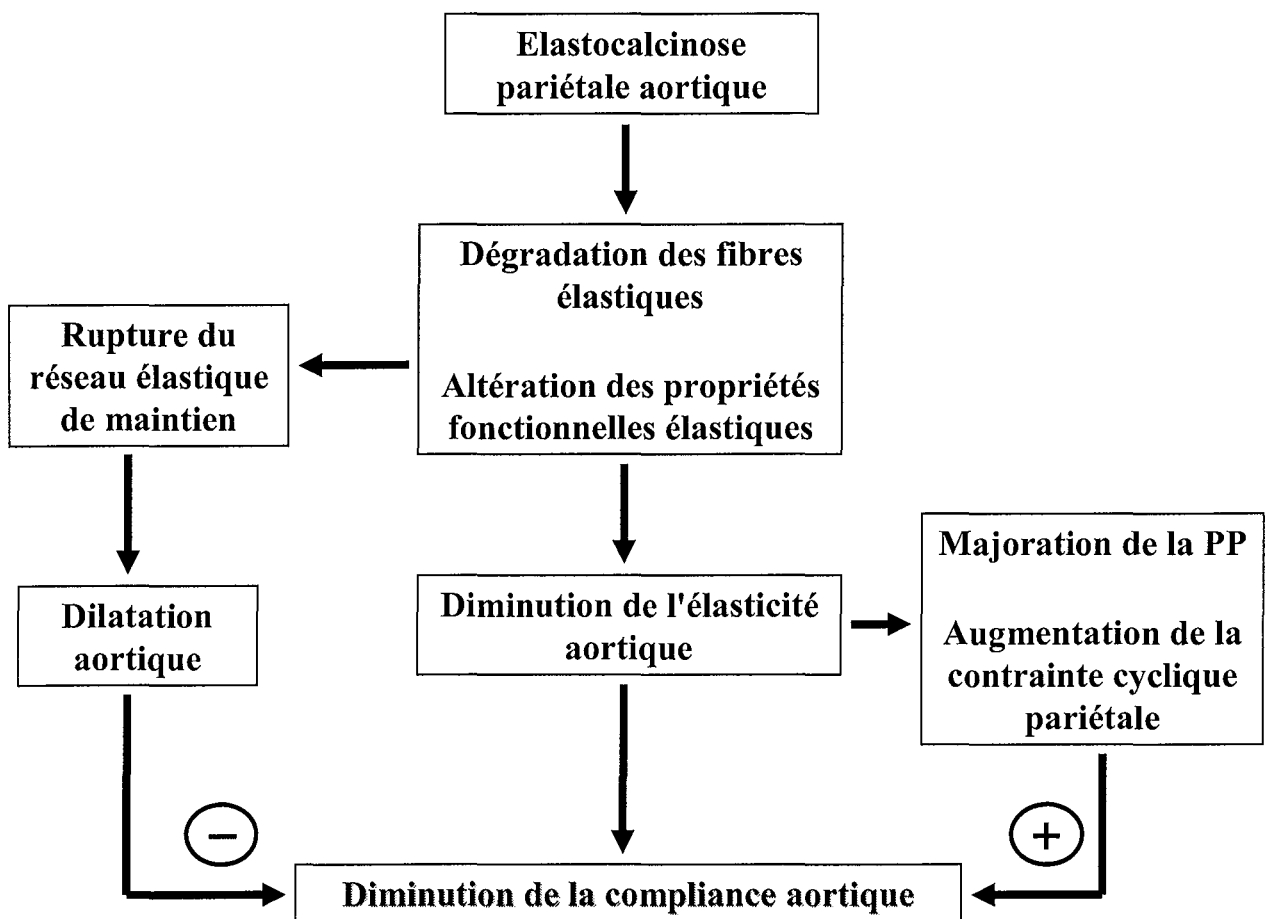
Elastocalcinose pariétale aortique

Dégradation des fibres élastiques

Altération des propriétés fonctionnelles élastiques

Rupture du réseau élastique de maintien

Dilatation aortique

Diminution de l'élasticité aortique

Majoration de la PP

Augmentation de la contrainte cyclique pariétale

−

+

Diminution de la compliance aortique